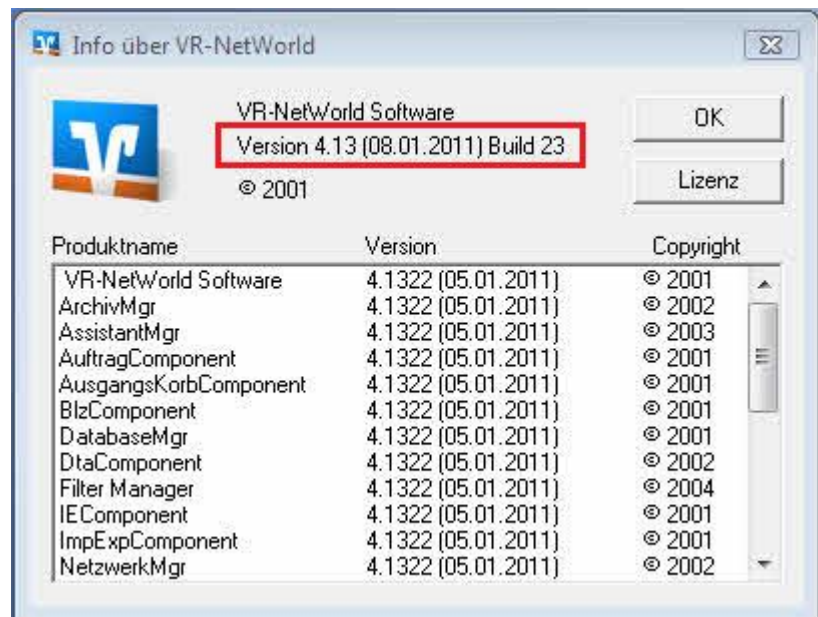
Info über VR-NetWorld

VR-NetWorld Software
Version 4.13 (08.01.2011) Build 23
© 2001

OK
Lizenz

| Produktname | Version | Copyright |
|---|---|---|
| VR-NetWorld Software | 4.1322 (05.01.2011) | © 2001 |
| ArchivMgr | 4.1322 (05.01.2011) | © 2002 |
| AssistantMgr | 4.1322 (05.01.2011) | © 2003 |
| AuftragComponent | 4.1322 (05.01.2011) | © 2001 |
| AusgangsKorbComponent | 4.1322 (05.01.2011) | © 2001 |
| BlzComponent | 4.1322 (05.01.2011) | © 2001 |
| DatabaseMgr | 4.1322 (05.01.2011) | © 2001 |
| DtaComponent | 4.1322 (05.01.2011) | © 2002 |
| Filter Manager | 4.1322 (05.01.2011) | © 2004 |
| IEComponent | 4.1322 (05.01.2011) | © 2001 |
| ImpExpComponent | 4.1322 (05.01.2011) | © 2001 |
| NetzwerkMgr | 4.1322 (05.01.2011) | © 2002 |